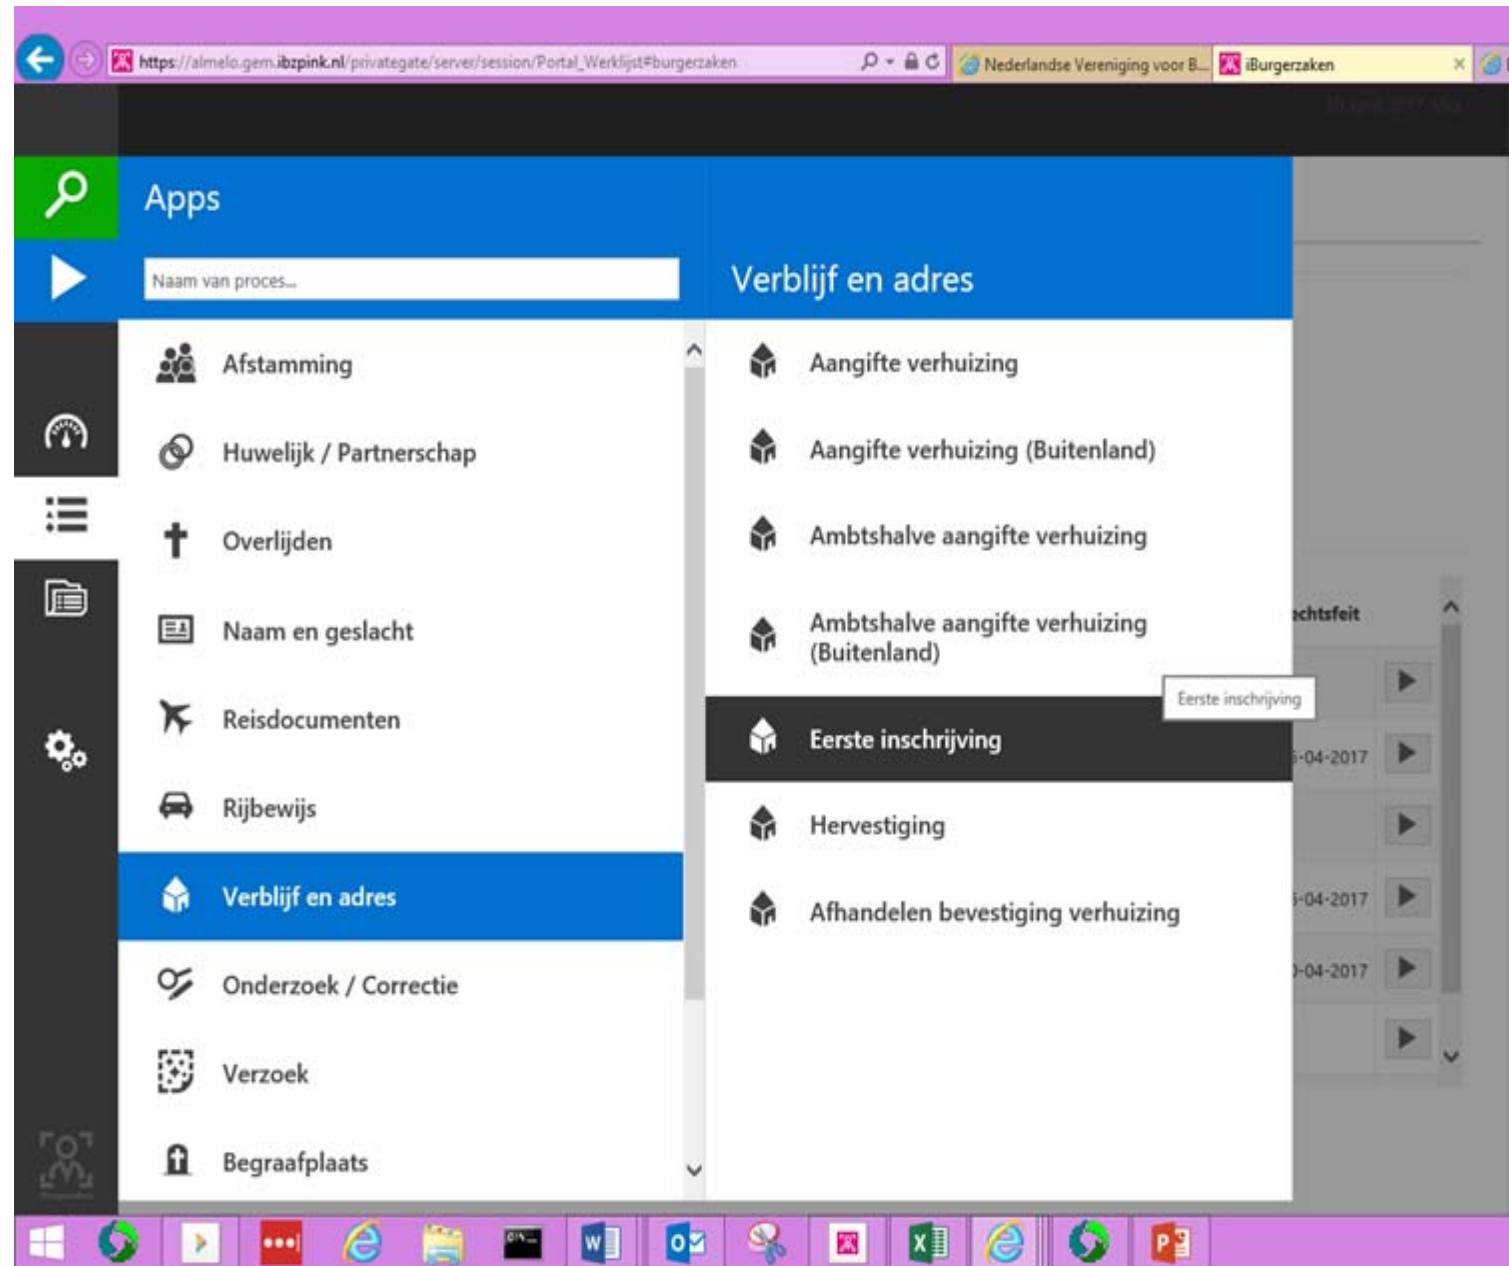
https://almelo.gem.ibzpink.nl/privategate/server/session/Portal_Werklijst#burgerzaken

Nederlandse Vereniging voor B...

iBurgerzaken

Apps

Naam van proces...

Verblijf en adres

Afstamming

Huwelijk / Partnerschap

Overlijden

Naam en geslacht

Reisdocumenten

Rijbewijs

Verblijf en adres

Onderzoek / Correctie

Verzoek

Begraafplaats

Aangifte verhuizing

Aangifte verhuizing (Buitenland)

Ambtshalve aangifte verhuizing

Ambtshalve aangifte verhuizing (Buitenland)

Eerste inschrijving

Eerste inschrijving

Hervestiging

Afhandelen bevestiging verhuizing

echtsfeit

-04-2017

-04-2017

-04-2017